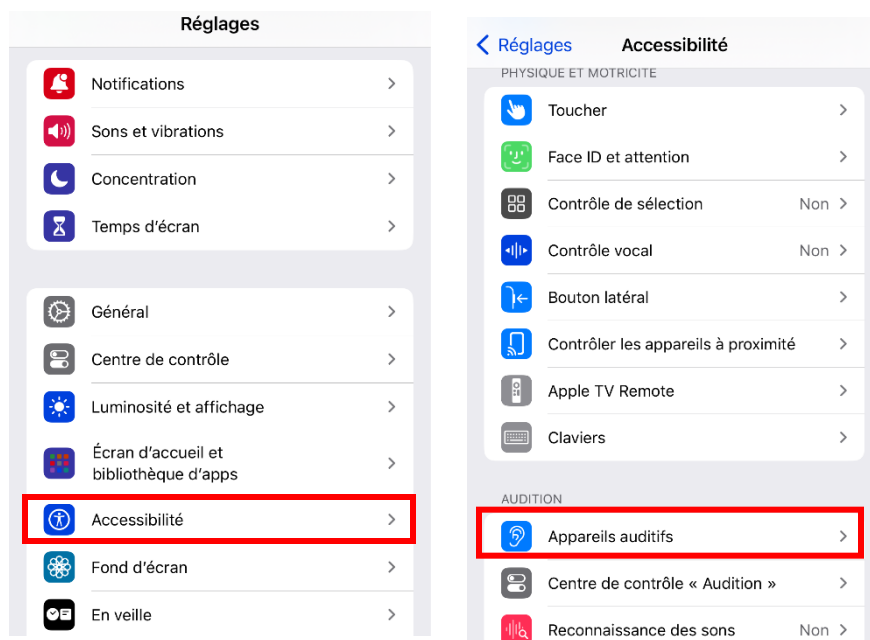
Réglages

Notifications

Sons et vibrations

Concentration

Temps d’écran

Général

Centre de contrôle

Luminosité et affichage

Écran d’accueil et bibliothèque d’apps

Accessibilité

Fond d’écran

En veille

Réglages Accessibilité

PHYSIQUE ET MOTRICITÉ

Toucher

Face ID et attention

Contrôle de sélection Non

Contrôle vocal Non

Bouton latéral

Contrôler les appareils à proximité

Apple TV Remote

Claviers

AUDITION

Appareils auditifs

Centre de contrôle « Audition »

Reconnaissance des sons Non